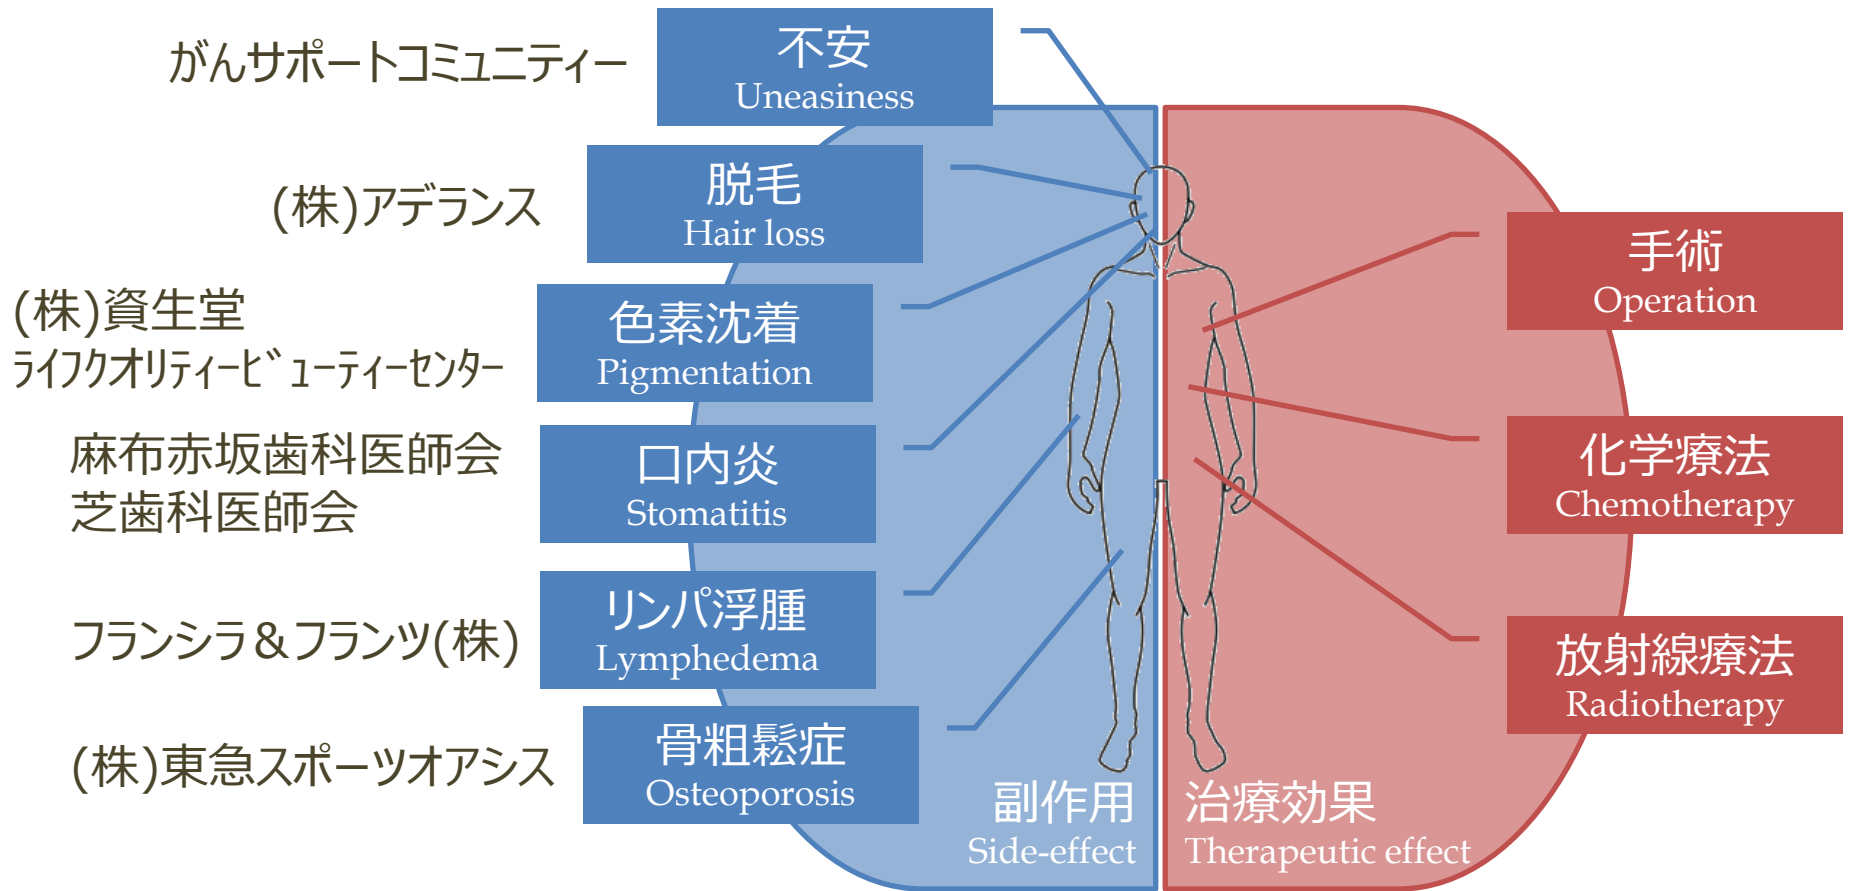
がんサポートコミュニティー

不安
Uneasiness

(株)アデランス

脱毛
Hair loss

(株)資生堂
ライフクオリティービューティーセンター

色素沈着
Pigmentation

麻布赤坂歯科医師会
芝歯科医師会

口内炎
Stomatitis

フランシラ＆フランツ(株)

リンパ浮腫
Lymphedema

(株)東急スポーツオアシス

骨粗鬆症
Osteoporosis

副作用
Side-effect

治療効果
Therapeutic effect

手術
Operation

化学療法
Chemotherapy

放射線療法
Radiotherapy